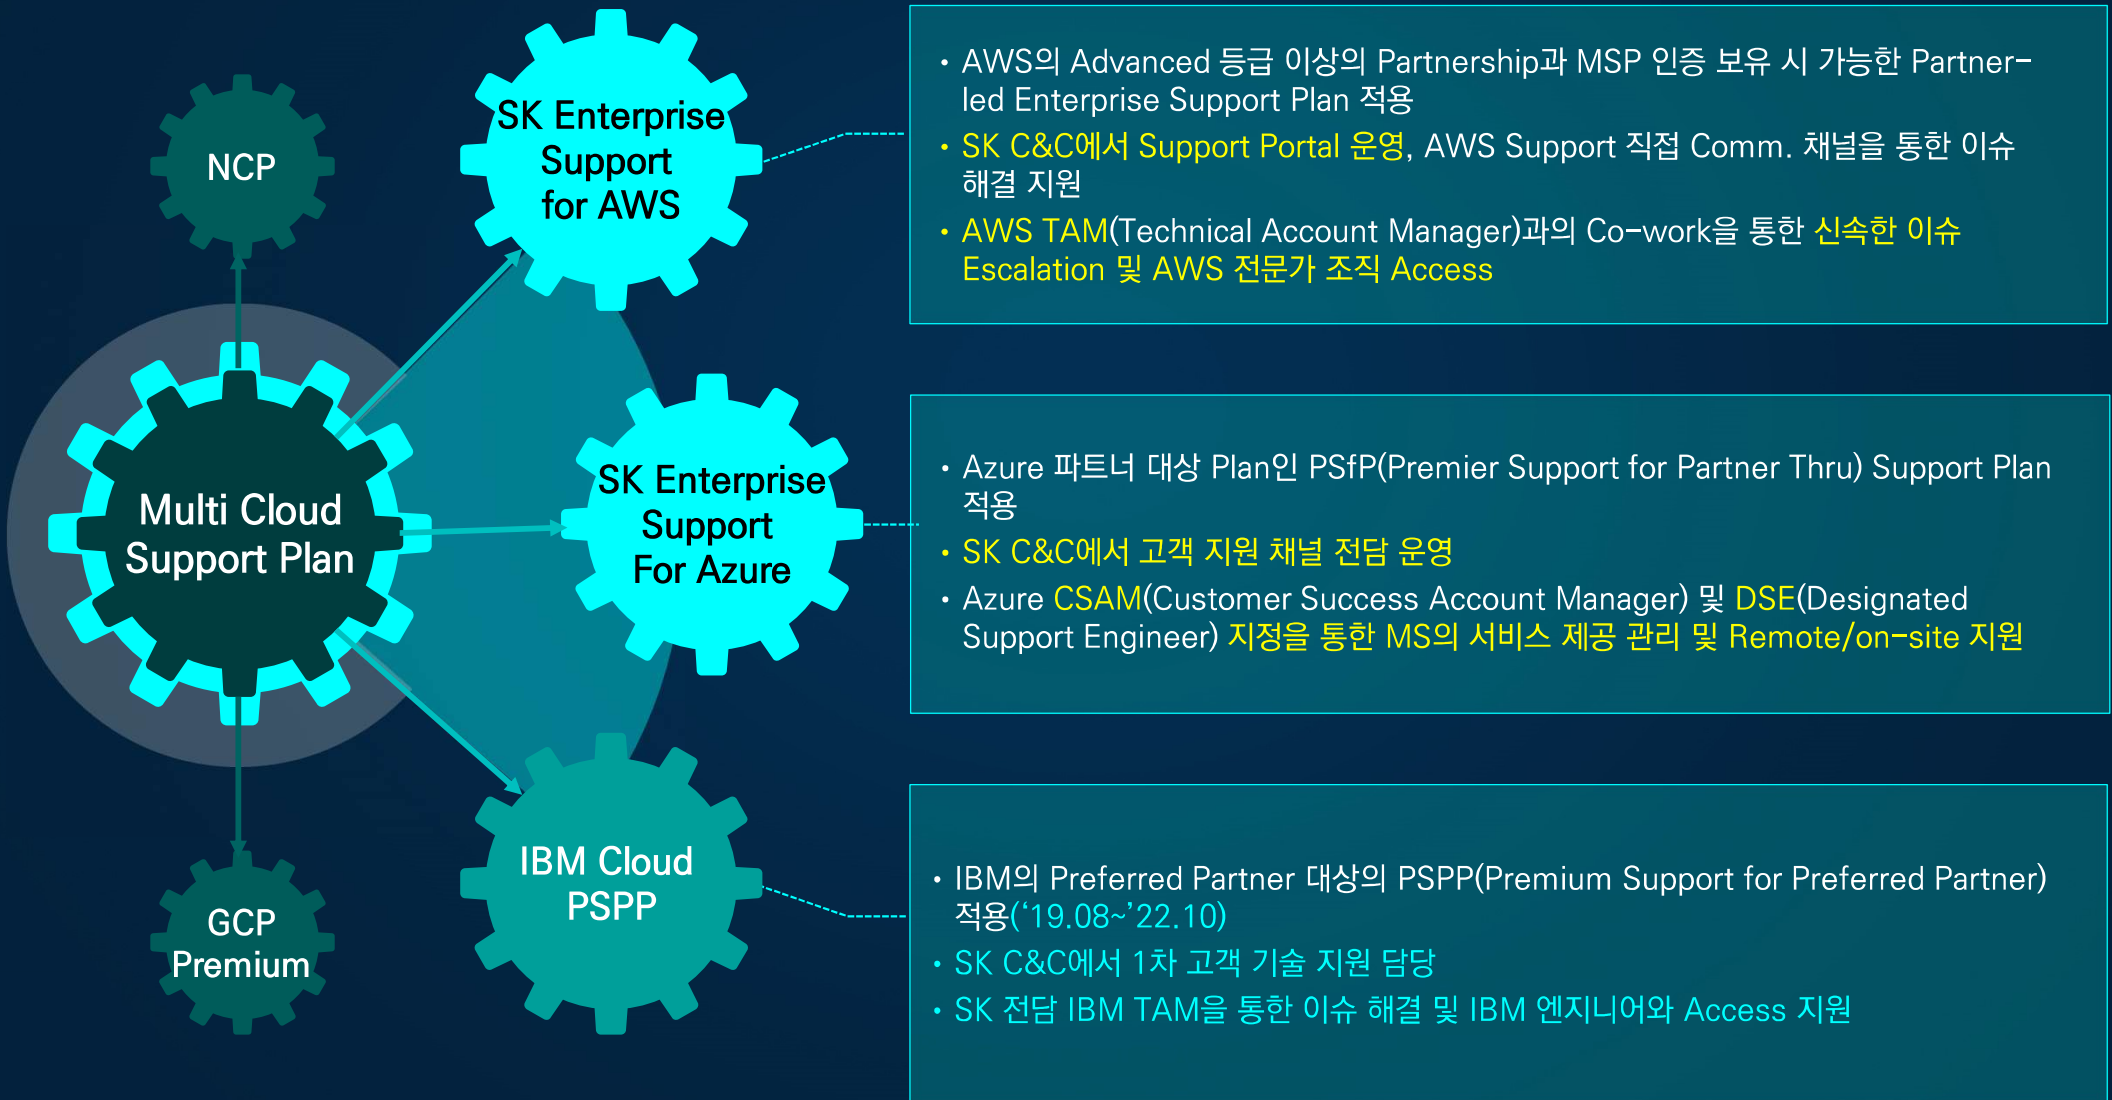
NCP

SK Enterprise Support for AWS

Multi Cloud Support Plan

SK Enterprise Support For Azure

GCP Premium

IBM Cloud PSPP

• AWS의 Advanced 등급 이상의 Partnership과 MSP 인증 보유 시 가능한 Partner-led Enterprise Support Plan 적용
• SK C&C에서 Support Portal 운영, AWS Support 직접 Comm. 채널을 통한 이슈 해결 지원
• AWS TAM(Technical Account Manager)과의 Co-work을 통한 신속한 이슈 Escalation 및 AWS 전문가 조직 Access

• Azure 파트너 대상 Plan인 PSfP(Premier Support for Partner Thru) Support Plan 적용
• SK C&C에서 고객 지원 채널 전담 운영
• Azure CSAM(Customer Success Account Manager) 및 DSE(Designated Support Engineer) 지정을 통한 MS의 서비스 제공 관리 및 Remote/on-site 지원

• IBM의 Preferred Partner 대상의 PSPP(Premium Support for Preferred Partner) 적용('19.08~'22.10)
• SK C&C에서 1차 고객 기술 지원 담당
• SK 전담 IBM TAM을 통한 이슈 해결 및 IBM 엔지니어와 Access 지원